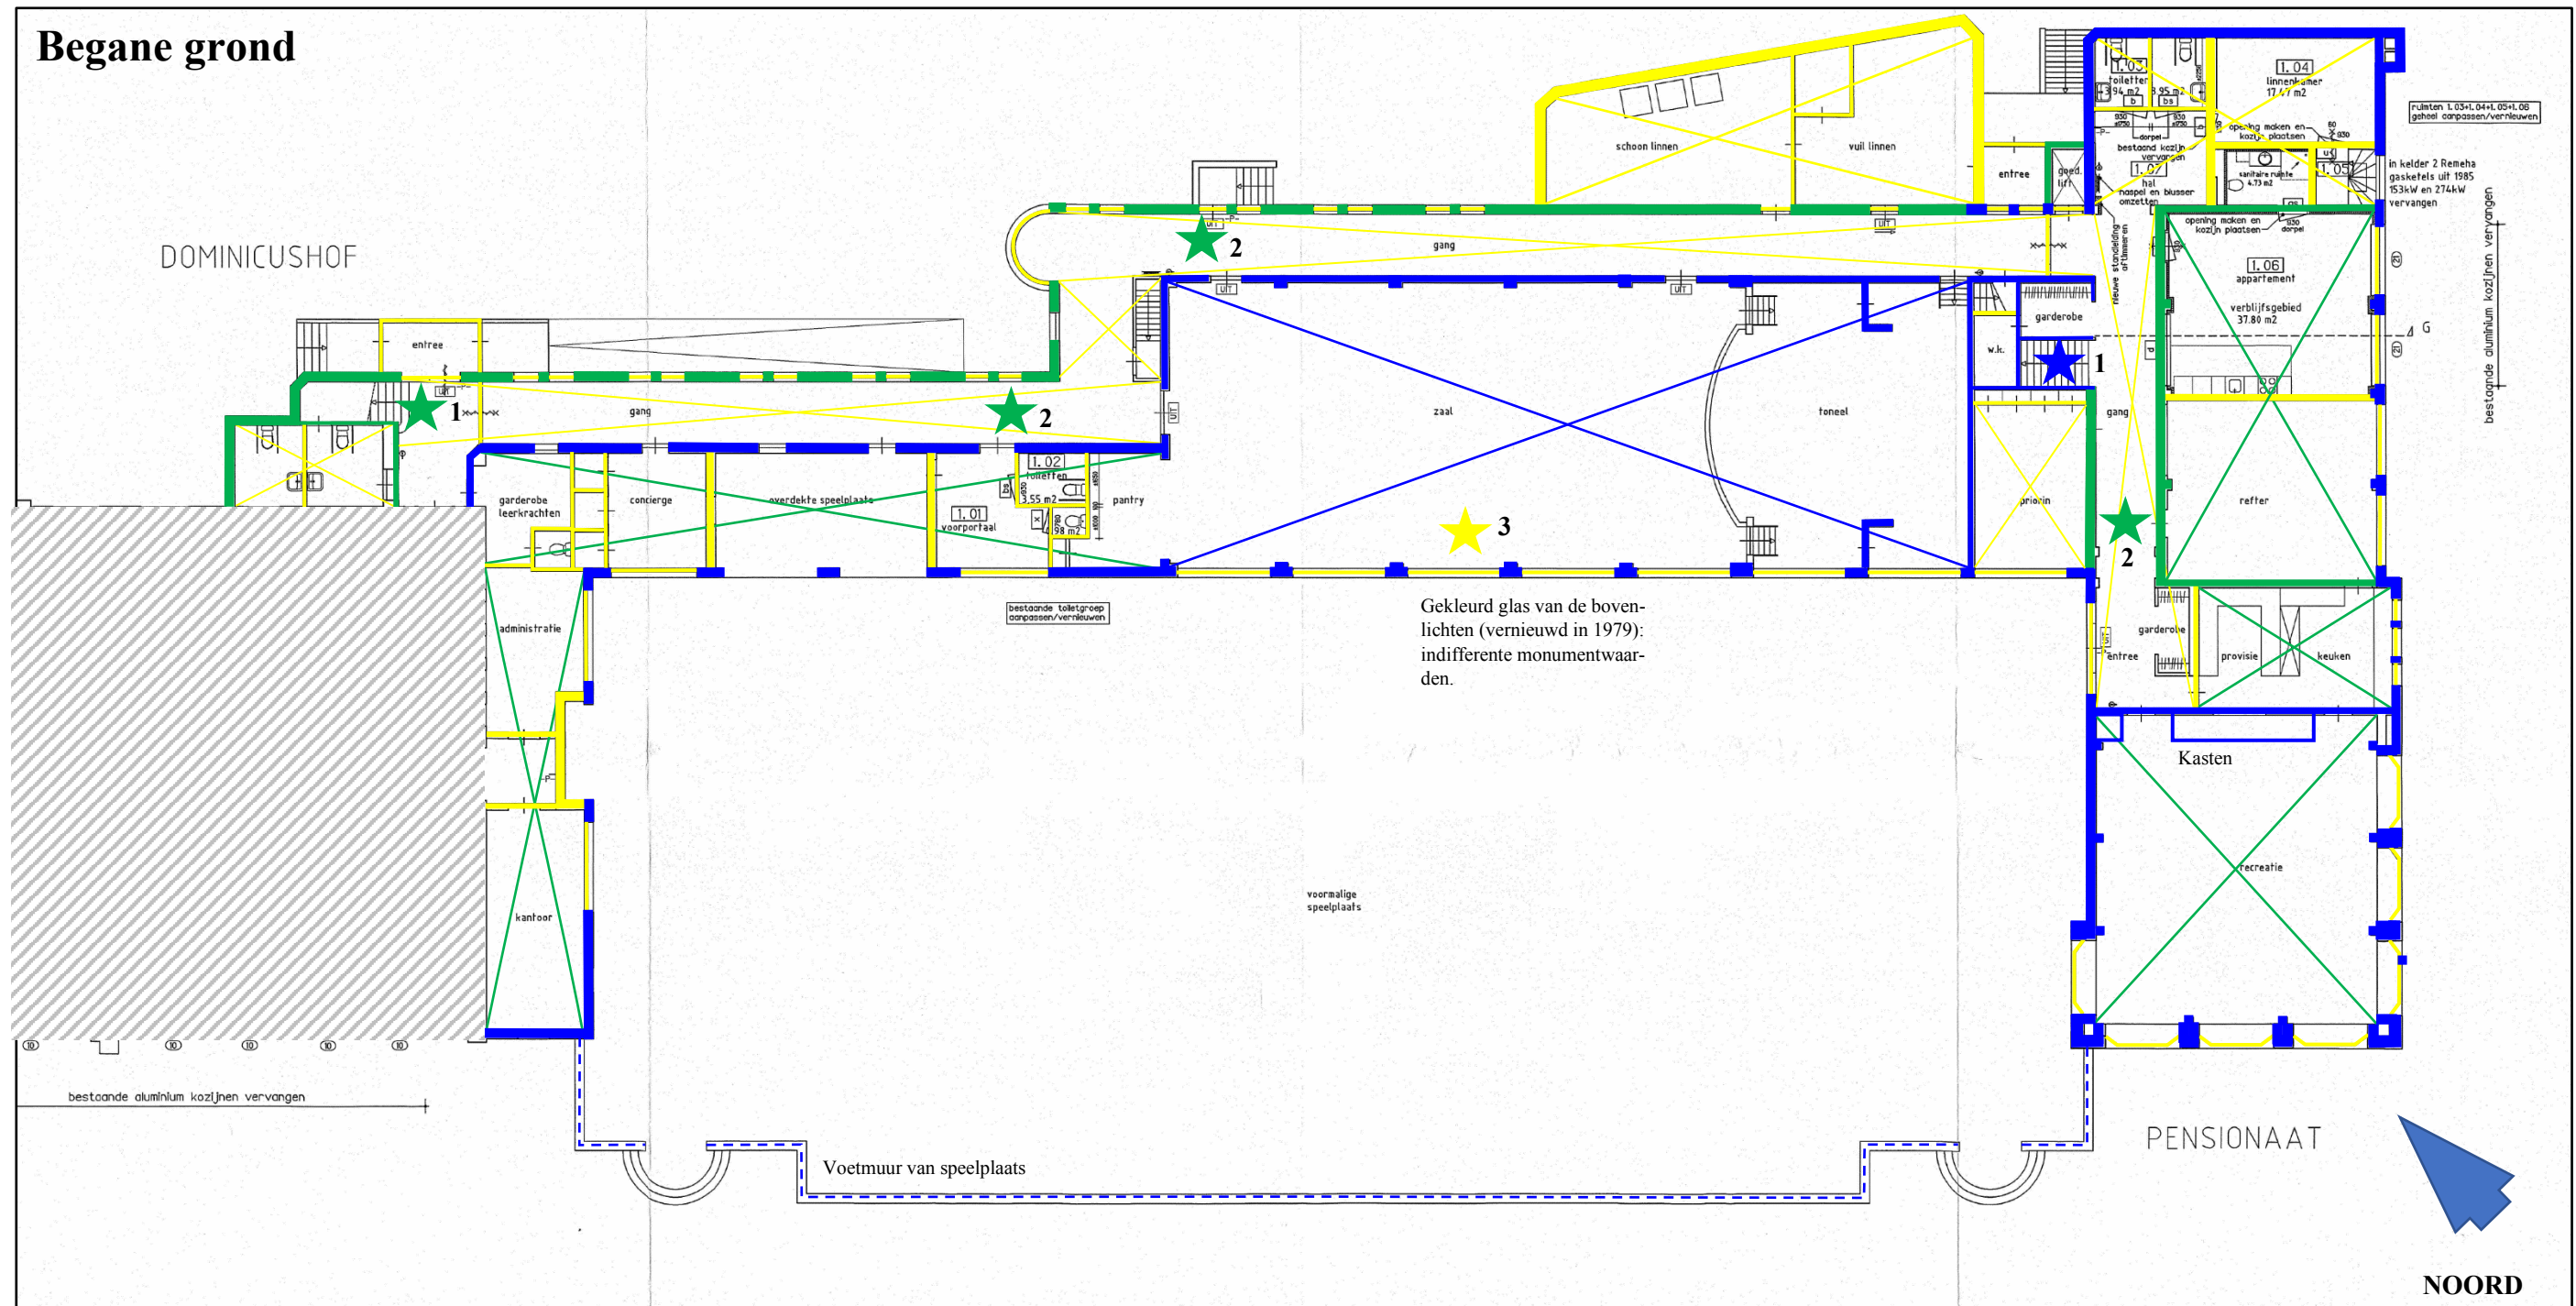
Begane grond

DOMINICUSHOF

entree

gang

1

2

2

schoon linnen

vuil linnen

entree

gang

zaal

toneel

garderobe

w.k.

1

gang

1.03 toiletten

1.04 linnenkamer 17.47 m2

ruimten 1.03+1.04+1.05+1.06 geheel aanpassen/vernieuwen

opening maken en kozijn plaatsen

bestaand kozijn vervangen

1.07 hal

haspel en blusser omzetten

1.05

sanitaire ruimte 4.73 m2

in kelder 2 Remeha gasketels uit 1985 153kW en 274kW vervangen

opening maken en kozijn plaatsen

1.06 appartement

verblijfsgebied 37.80 m2

bestaande aluminium kozijnen vervangen

G

garderobe leerkrachten

concierge

overdekte speelplaats

1.02 toiletten

1.01 voorportaal

pantry

3

priorin

2

refter

bestaande toiletgroep aanpassen/vernieuwen

Gekleurd glas van de bovenlichten (vernieuwd in 1979): indifferente monumentwaarden.

administratie

garderobe

entree

provisie

keuken

Kasten

recreatie

kantoor

voormalige speelplaats

bestaande aluminium kozijnen vervangen

Voetmuur van speelplaats

PENSIONAAT

NOORD